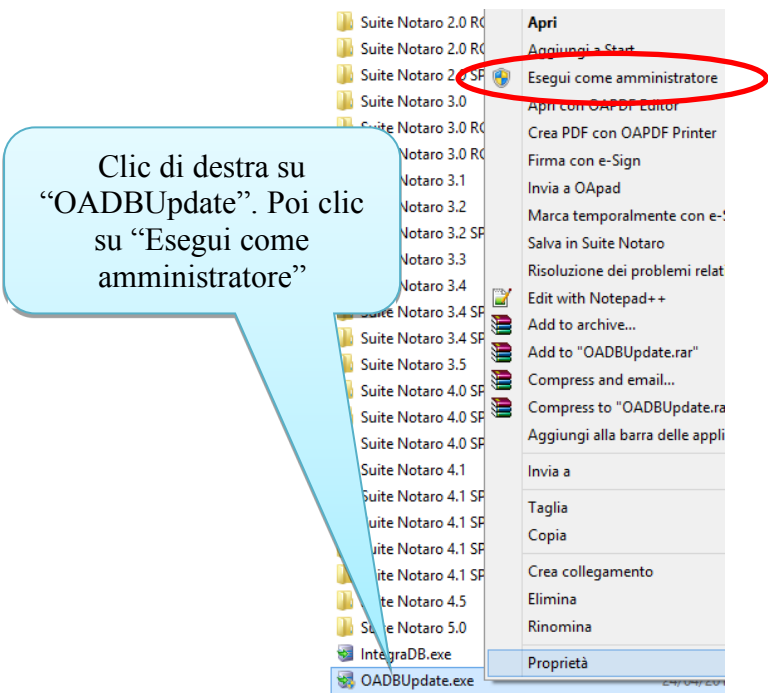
Clic di destra su "OADBUpdate". Poi clic su "Esegui come amministratore"

Suite Notaro 2.0 RC
Suite Notaro 2.0 RC
Suite Notaro 2.0 SP
Suite Notaro 3.0
Suite Notaro 3.0 RC
Suite Notaro 3.0 RC
Suite Notaro 3.1
Suite Notaro 3.2
Suite Notaro 3.2 SP
Suite Notaro 3.3
Suite Notaro 3.4
Suite Notaro 3.4 SP
Suite Notaro 3.4 SP
Suite Notaro 3.5
Suite Notaro 4.0 SP
Suite Notaro 4.0 SP
Suite Notaro 4.0 SP
Suite Notaro 4.1
Suite Notaro 4.1 SP
Suite Notaro 4.1 SP
Suite Notaro 4.1 SP
Suite Notaro 4.1 SP
Suite Notaro 4.5
Suite Notaro 5.0
IntegraDB.exe
OADBUpdate.exe
24/04/20

Apri
Aggiungi a Start
Esegui come amministratore
Apri con OAPDF Editor
Crea PDF con OAPDF Printer
Firma con e-Sign
Invia a OApad
Marca temporalmente con e-S
Salva in Suite Notaro
Risoluzione dei problemi relat
Edit with Notepad++
Add to archive...
Add to "OADBUpdate.rar"
Compress and email...
Compress to "OADBUpdate.ra
Aggiungi alla barra delle appli
Invia a
Taglia
Copia
Crea collegamento
Elimina
Rinomina
Proprietà